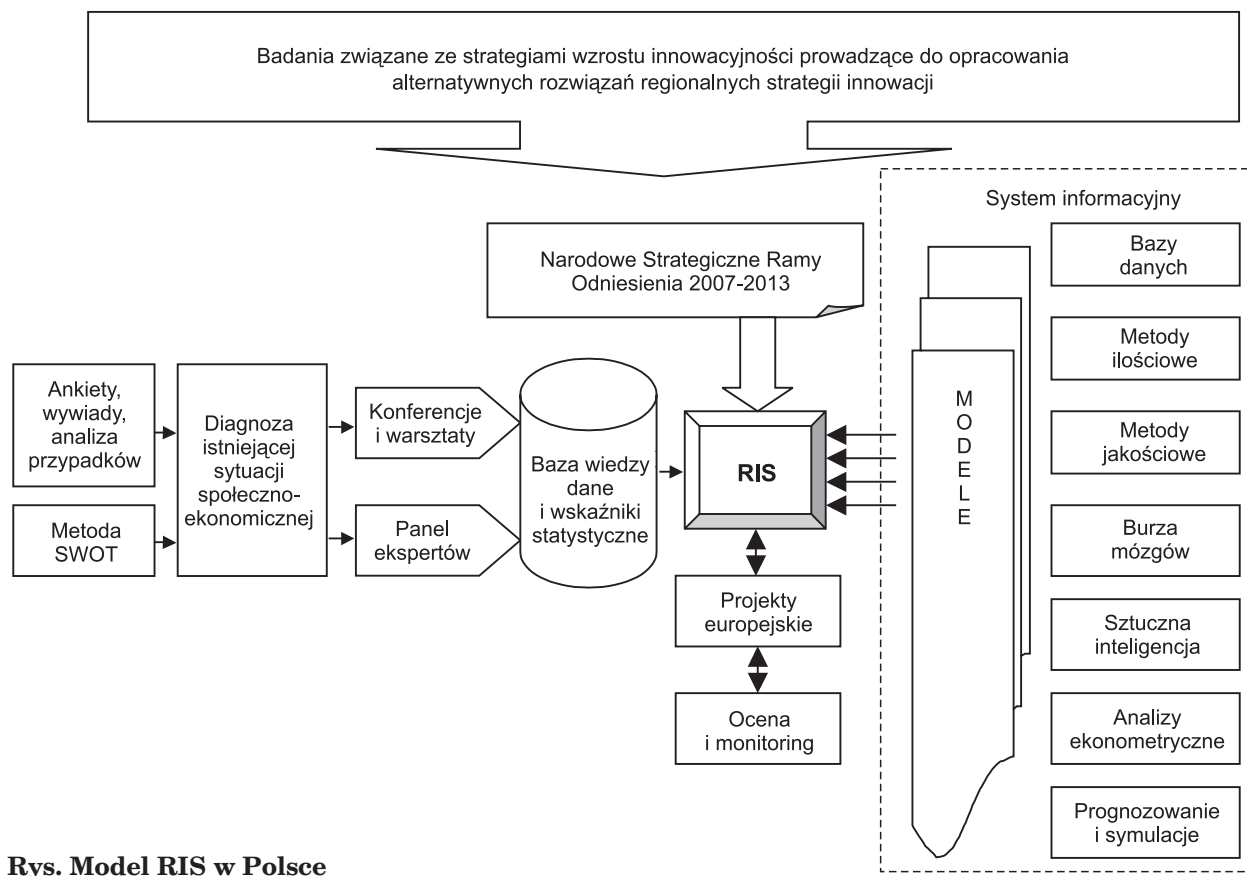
Badania związane ze strategiami wzrostu innowacyjności prowadzące do opracowania alternatywnych rozwiązań regionalnych strategii innowacji

System informacyjny

Narodowe Strategiczne Ramy Odniesienia 2007-2013

Bazy danych

Metody ilościowe

Metody jakościowe

Burza mózgów

Sztuczna inteligencja

Analizy ekonometryczne

Prognozowanie i symulacje

MODELE

Ankiety, wywiady, analiza przypadków

Metoda SWOT

Diagnoza istniejącej sytuacji społeczno-ekonomicznej

Konferencje i warsztaty

Panel ekspertów

Baza wiedzy dane i wskaźniki statystyczne

RIS

Projekty europejskie

Ocena i monitoring

Rys. Model RIS w Polsce